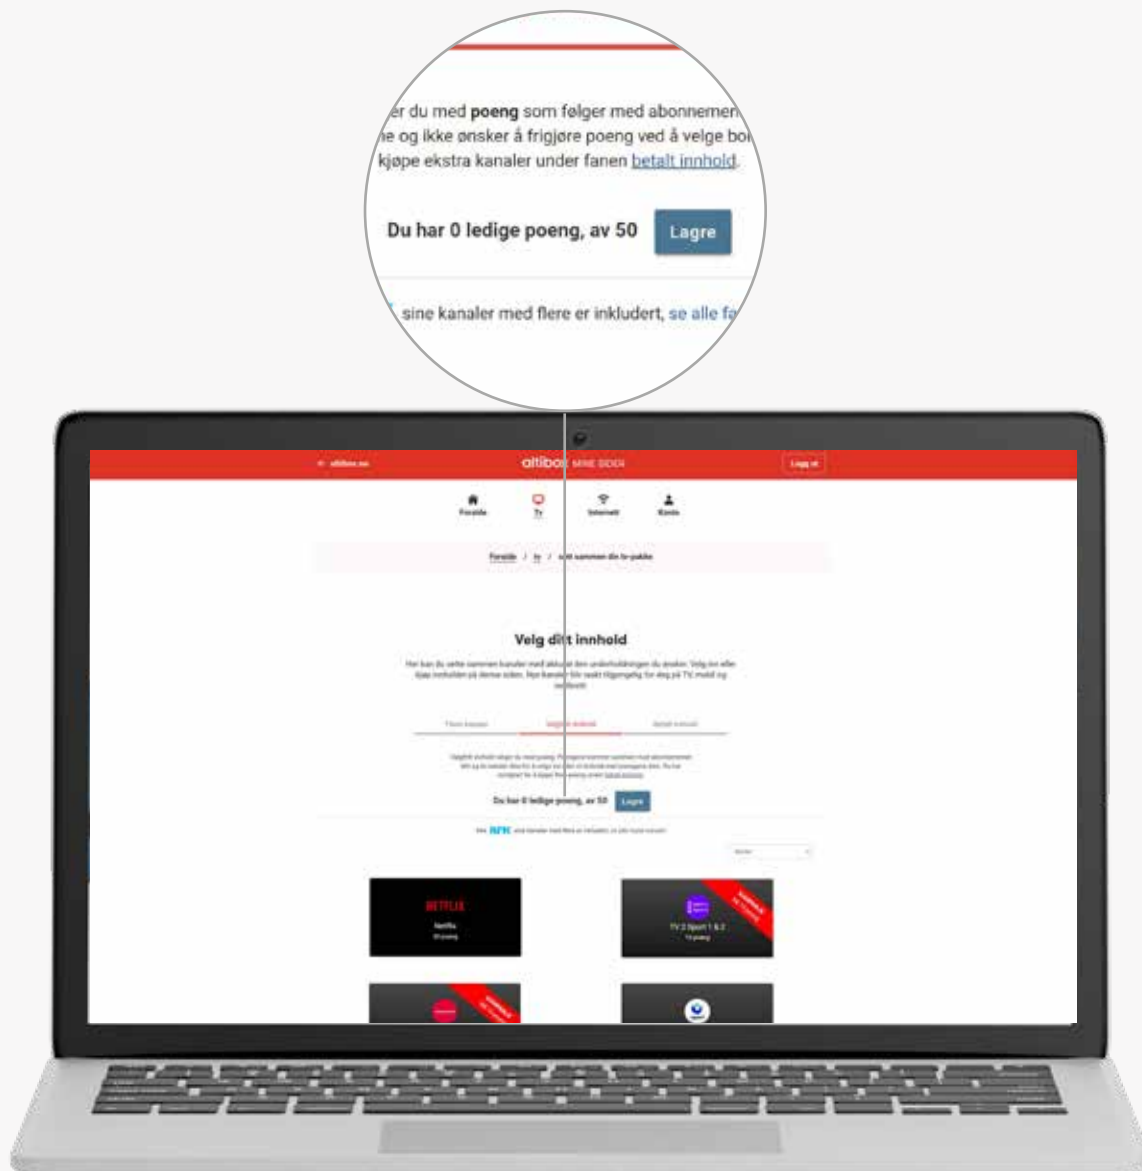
er du med **poeng** som følger med abonnemen
ne og ikke ønsker å frigjøre poeng ved å velge bo
kjøpe ekstra kanaler under fanen betalt innhold.

Du har 0 ledige poeng, av 50 Lagre

sine kanaler med flere er inkludert, se alle fa

altibox.no

altibox MINE SIDER

Logg ut

Forside

Tv

Internett

Konto

Forside / tv / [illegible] sammen din tv-pakke

Velg ditt innhold

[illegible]

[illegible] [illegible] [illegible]

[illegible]

Du har 0 ledige poeng, av 50 Lagre

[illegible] NRK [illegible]

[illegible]

NETFLIX

Netflix

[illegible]

TV 2 Sport 1 & 2

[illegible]